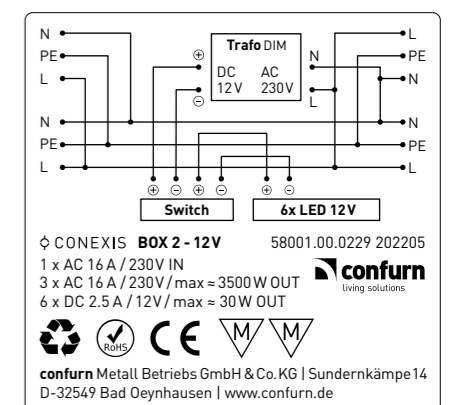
N
PE
L
$\oplus$
$\ominus$
Trafo DIM
DC 12V
AC 230V
N
L
L
PE
N
N
PE
L
N
PE
L
$\oplus$ $\ominus$ $\oplus$ $\ominus$ $\oplus$ $\ominus$
Switch
6x LED 12V

CONEXIS BOX 2 - 12V
58001.00.0229 202205
1 x AC 16 A / 230 V IN
3 x AC 16 A / 230 V / max ≈ 3500 W OUT
6 x DC 2.5 A / 12 V / max ≈ 30 W OUT
confurn
living solutions
RoHS
CE
M M

confurn Metall Betriebs GmbH & Co.KG | Sundernkämpe 14
D-32549 Bad Oeynhausen | www.confurn.de